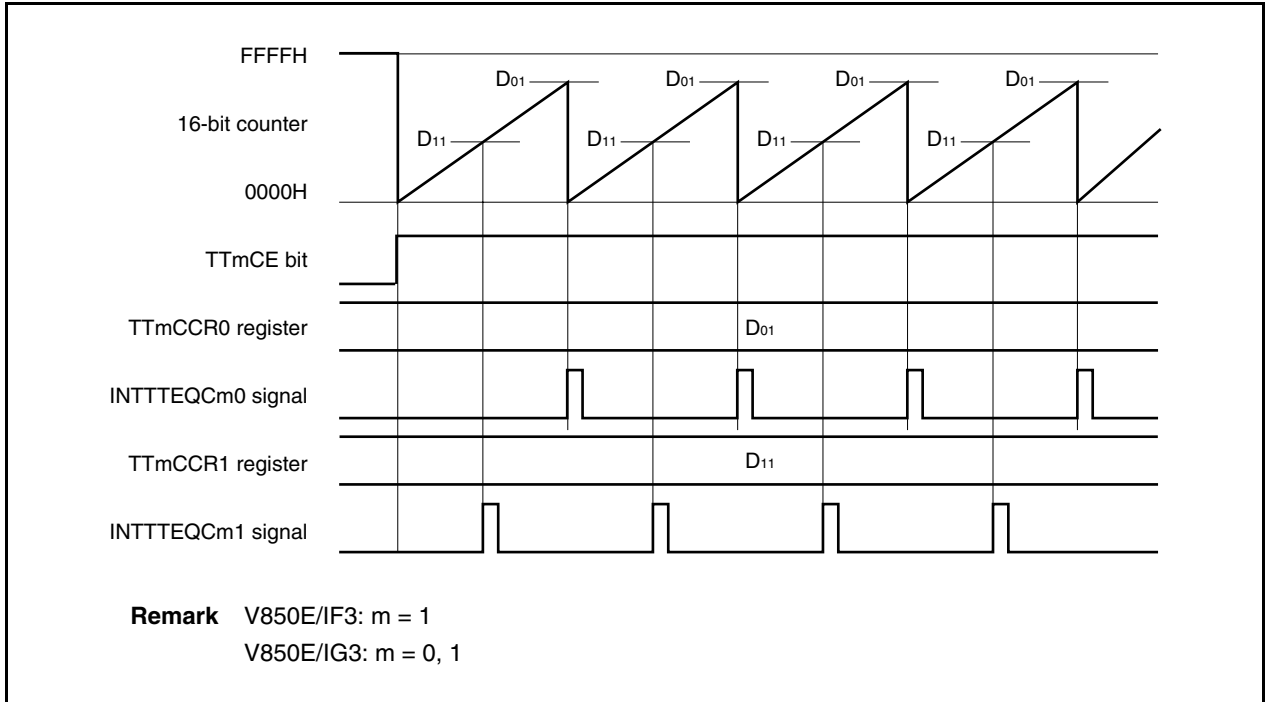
FFFFH

16-bit counter

0000H

$D_{01}$ $D_{01}$ $D_{01}$ $D_{01}$

$D_{11}$ $D_{11}$ $D_{11}$ $D_{11}$

TTmCE bit

TTmCCR0 register

$D_{01}$

INTTTEQCm0 signal

TTmCCR1 register

$D_{11}$

INTTTEQCm1 signal

**Remark** V850E/IF3: m = 1
V850E/IG3: m = 0, 1